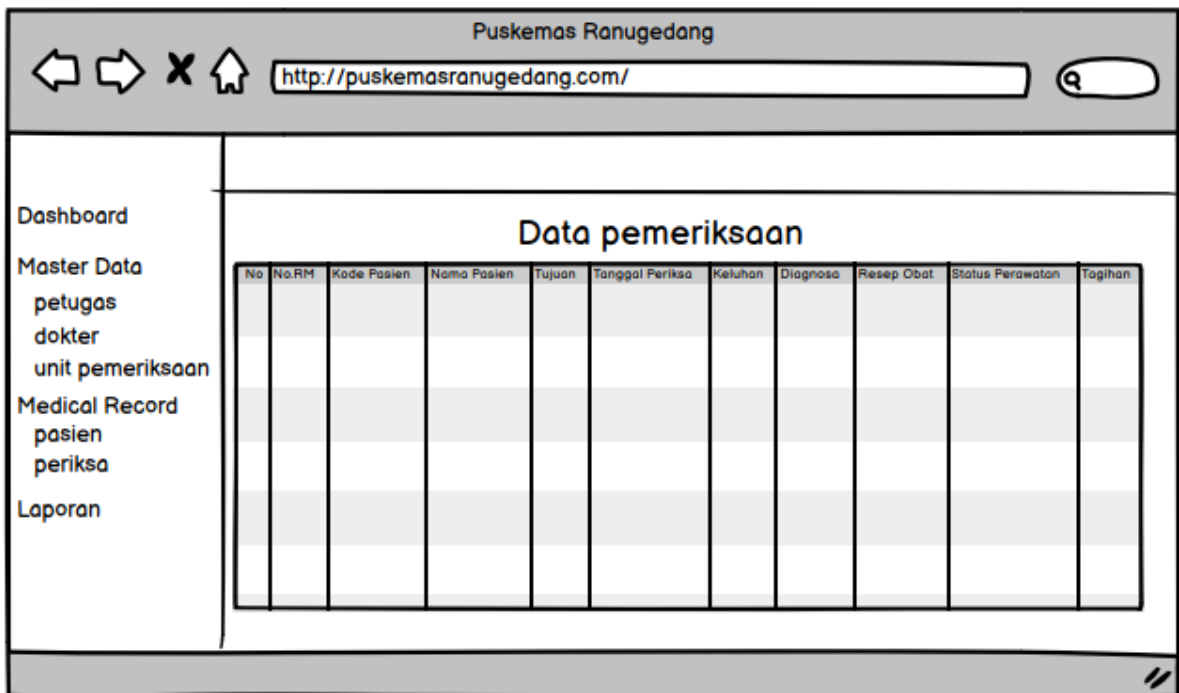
Puskemas Ranugedang

http://puskemasranugedang.com/

Dashboard

Master Data

petugas

dokter

unit pemeriksaan

Medical Record

pasien

periksa

Laporan

Data pemeriksaan

| No | No.RM | Kode Pasien | Nama Pasien | Tujuan | Tanggal Periksa | Keluhan | Diagnosa | Resep Obat | Status Perawatan | Tagihan |
|---|---|---|---|---|---|---|---|---|---|---|
| | | | | | | | | | | |
| | | | | | | | | | | |
| | | | | | | | | | | |
| | | | | | | | | | | |
| | | | | | | | | | | |
| | | | | | | | | | | |